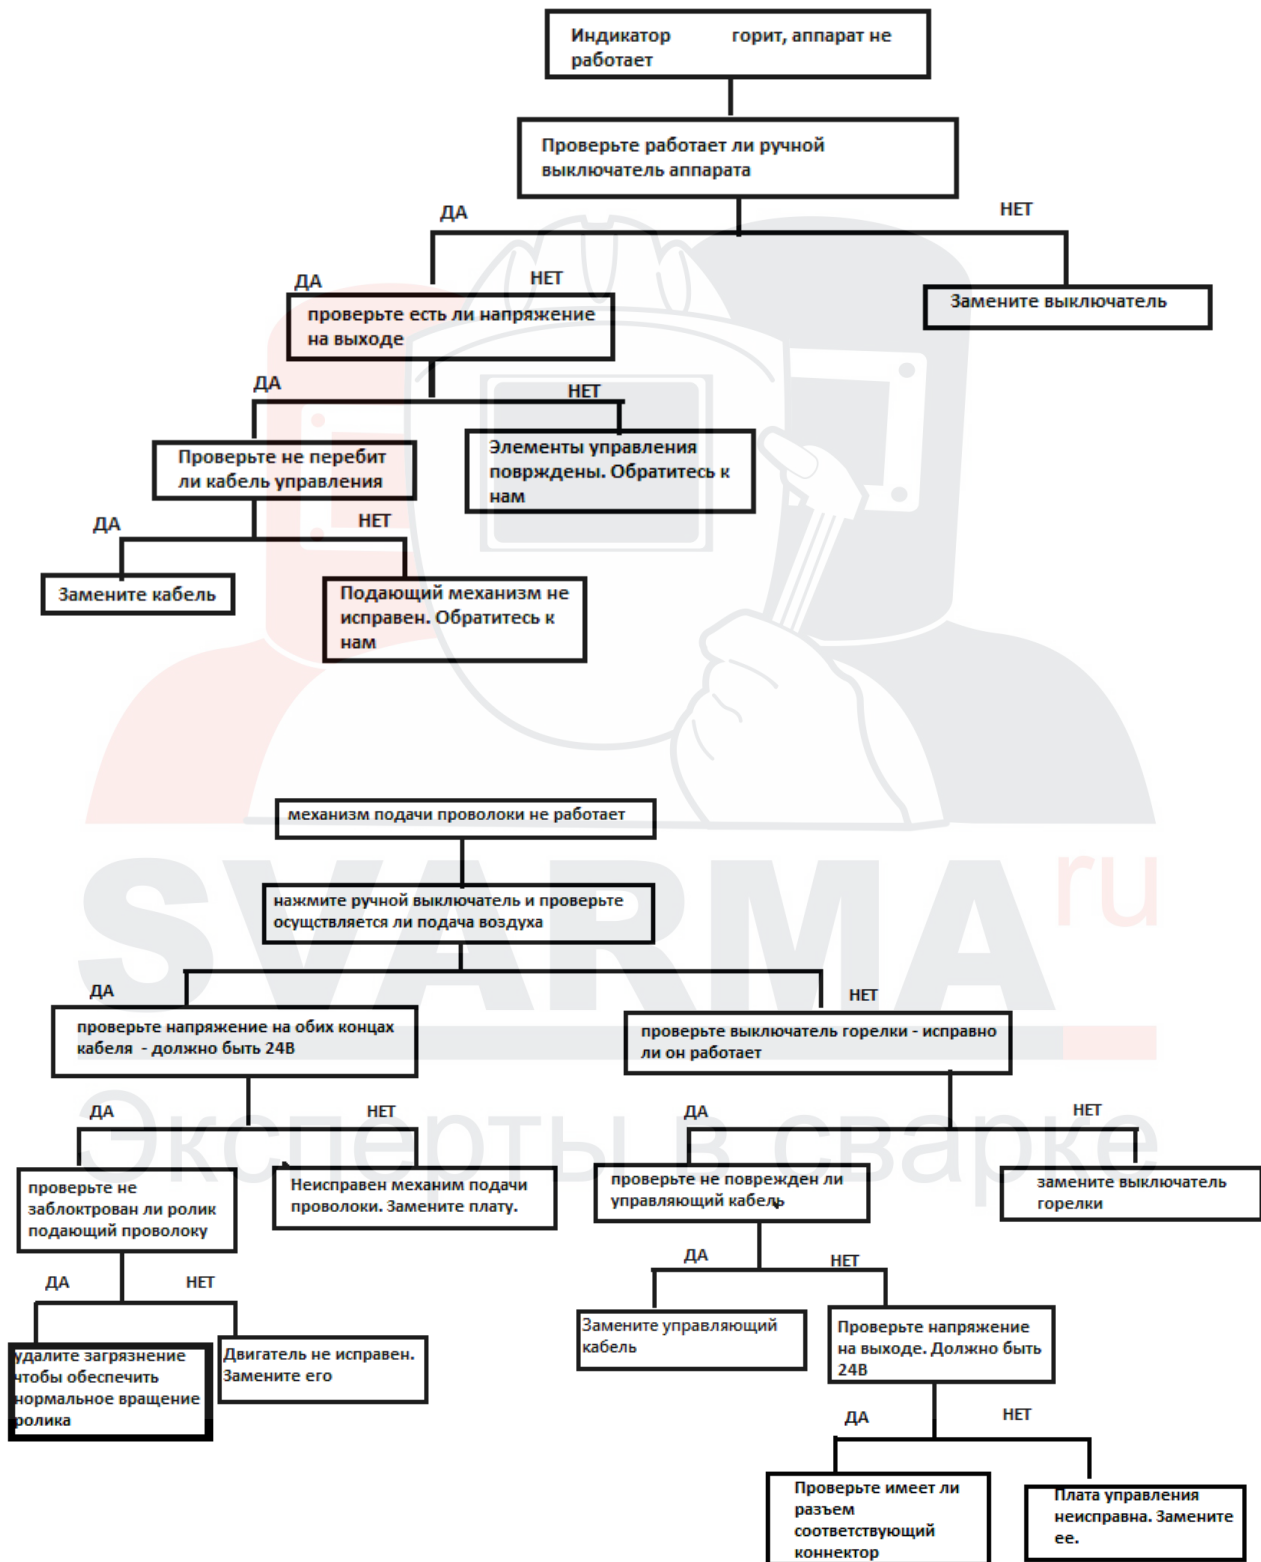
Индикатор горит, аппарат не работает

Проверьте работает ли ручной выключатель аппарата

ДА

НЕТ

ДА

НЕТ

проверьте есть ли напряжение на выходе

Замените выключатель

ДА

НЕТ

Проверьте не перебит ли кабель управления

Элементы управления повржденны. Обратитесь к нам

ДА

НЕТ

Замените кабель

Подающий механизм не исправен. Обратитесь к нам

механизм подачи проволоки не работает

нажмите ручной выключатель и проверьте осущствляется ли подача воздуха

ДА

НЕТ

проверьте напряжение на обих концах кабеля - должно быть 24В

проверьте выключатель горелки - исправно ли он работает

ДА

НЕТ

ДА

НЕТ

проверьте не заблоктрован ли ролик подающий проволоку

Неисправен механим подачи проволоки. Замените плату.

проверьте не поврежден ли управляющий кабель

замените выключатель горелки

ДА

НЕТ

ДА

НЕТ

удалите загрязнение чтобы обеспечить нормальное вращение ролика

Двигатель не исправен. Замените его

Замените управляющий кабель

Проверьте напряжение на выходе. Должно быть 24В

ДА

НЕТ

Проверьте имеет ли разъем соответствующий коннектор

Плата управления неисправна. Замените ее.

SVARMA ru

Эксперты в сварке